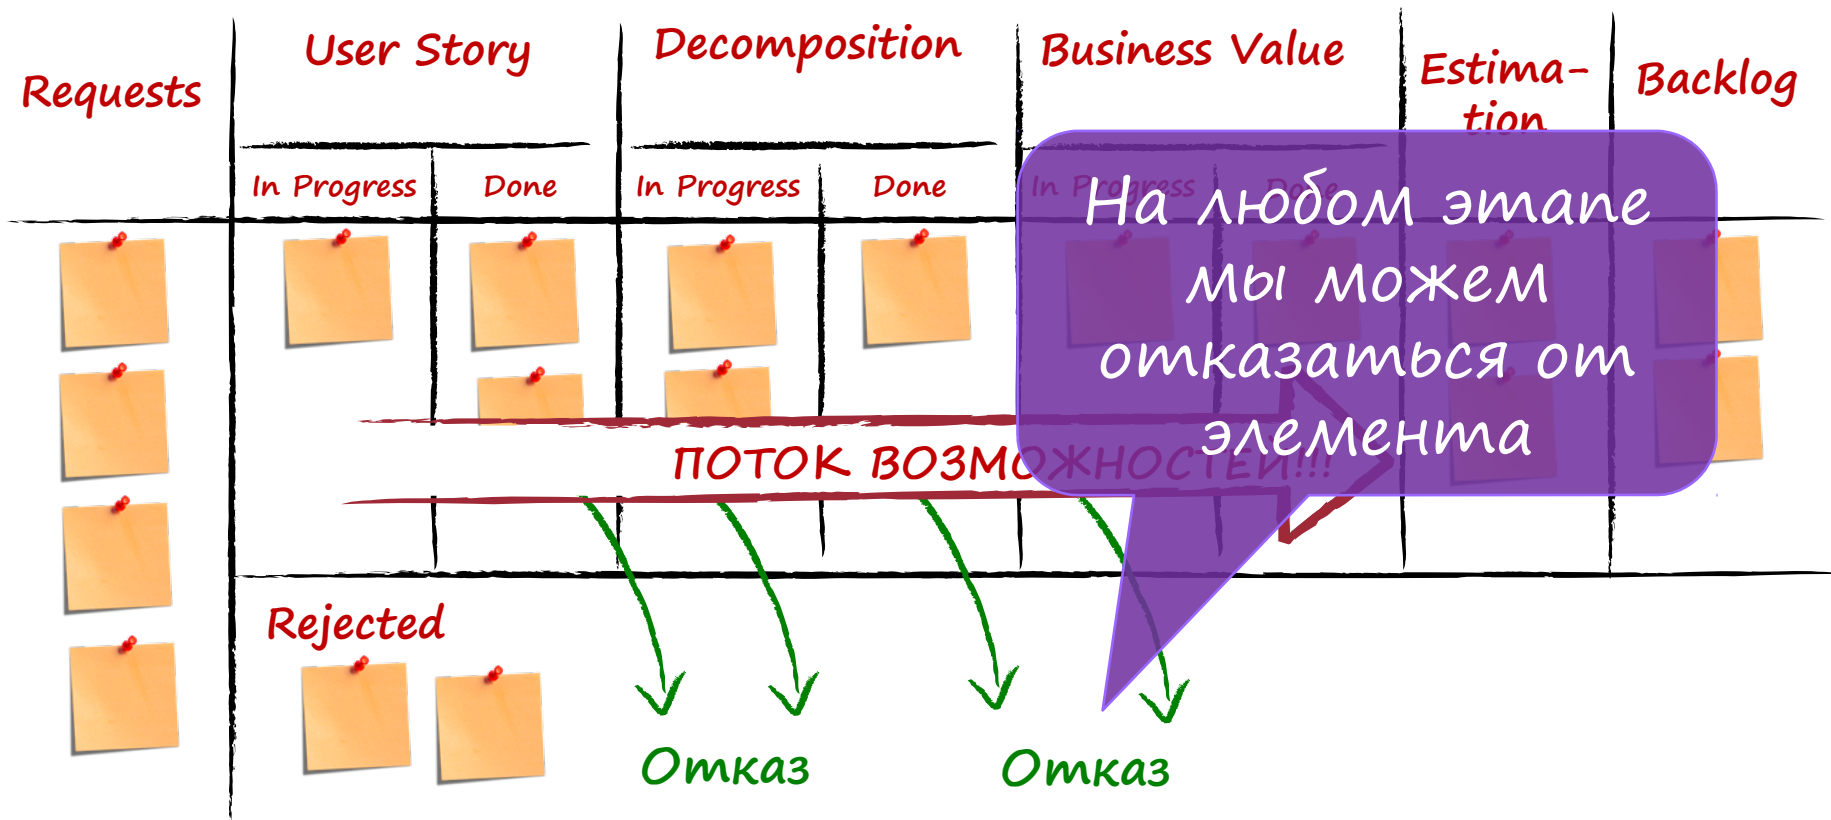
Requests

User Story

In Progress

Done

Decomposition

In Progress

Done

Business Value

In Progress

Done

Estimation

Backlog

ПОТОК ВОЗМОЖНОСТЕЙ!!!

Rejected

Отказ

Отказ

На любом этапе мы можем отказаться от элемента